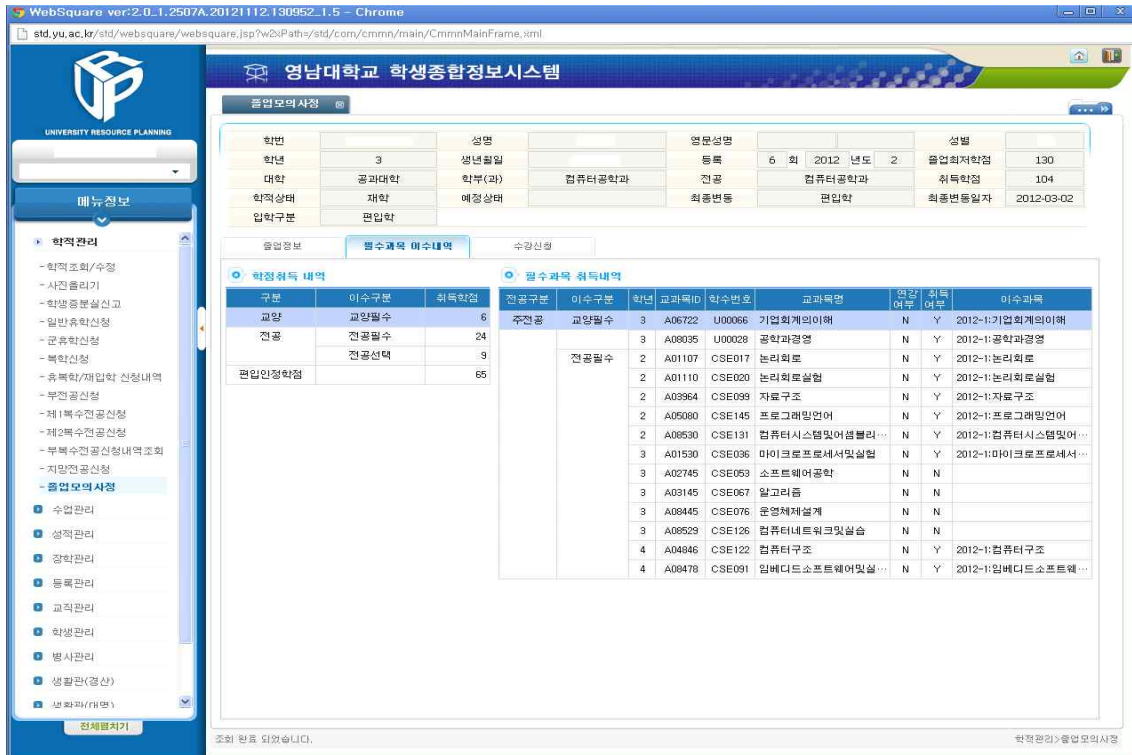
WebSquare ver:2.0_1.2507A.20121112.130952_1.5 - Chrome

std.yu.ac.kr/std/websquare/websquare.jsp?w2xPath=/std/com/cmmn/main/CmmnMainFrame.xml

UNIVERSITY RESOURCE PLANNING

메뉴정보

영남대학교 학생종합정보시스템

졸업모의사정

| 학번 | | 성명 | | 영문성명 | | 성별 | |
|---|---|---|---|---|---|---|---|
| 학년 | 3 | 생년월일 | | 등록 | 6 회 2012 년도 2 | 졸업최저학점 | 130 |
| 대학 | 공과대학 | 학부(과) | 컴퓨터공학과 | 전공 | 컴퓨터공학과 | 취득학점 | 104 |
| 학적상태 | 재학 | 예정상태 | | 최종변동 | 편입학 | 최종변동일자 | 2012-03-02 |
| 입학구분 | 편입학 | | | | | | |

졸업정보 필수과목 이수내역 수강신청

학점취득 내역

| 구분 | 이수구분 | 취득학점 |
|---|---|---|
| 교양 | 교양필수 | 6 |
| 전공 | 전공필수 | 24 |
| | 전공선택 | 9 |
| 편입인정학점 | | 65 |

필수과목 취득내역

| 전공구분 | 이수구분 | 학년 | 교과목ID | 학수번호 | 교과목명 | 연강여부 | 취득여부 | 이수과목 |
|---|---|---|---|---|---|---|---|---|
| 주전공 | 교양필수 | 3 | A06722 | U00066 | 기업회계의이해 | N | Y | 2012-1:기업회계의이해 |
| | | 3 | A08035 | U00028 | 공학과경영 | N | Y | 2012-1:공학과경영 |
| | 전공필수 | 2 | A01107 | CSE017 | 논리회로 | N | Y | 2012-1:논리회로 |
| | | 2 | A01110 | CSE020 | 논리회로실험 | N | Y | 2012-1:논리회로실험 |
| | | 2 | A03964 | CSE099 | 자료구조 | N | Y | 2012-1:자료구조 |
| | | 2 | A05080 | CSE145 | 프로그래밍언어 | N | Y | 2012-1:프로그래밍언어 |
| | | 2 | A08530 | CSE131 | 컴퓨터시스템및어셈블리… | N | Y | 2012-1:컴퓨터시스템및어… |
| | | 3 | A01530 | CSE036 | 마이크로프로세서및실험 | N | Y | 2012-1:마이크로프로세서… |
| | | 3 | A02745 | CSE053 | 소프트웨어공학 | N | N | |
| | | 3 | A03145 | CSE067 | 알고리즘 | N | N | |
| | | 3 | A08445 | CSE076 | 운영체제설계 | N | N | |
| | | 3 | A08529 | CSE126 | 컴퓨터네트워크및실습 | N | N | |
| | | 4 | A04846 | CSE122 | 컴퓨터구조 | N | Y | 2012-1:컴퓨터구조 |
| | | 4 | A08478 | CSE091 | 임베디드소프트웨어및실… | N | Y | 2012-1:임베디드소프트웨… |

학적관리
- 학적조회/수정
- 사진올리기
- 학생증분실신고
- 일반휴학신청
- 군휴학신청
- 복학신청
- 휴복학/재입학 신청내역
- 부전공신청
- 제1복수전공신청
- 제2복수전공신청
- 부복수전공신청내역조회
- 지망전공신청
- 졸업모의사정
수업관리
성적관리
장학관리
등록관리
교직관리
학생관리
병사관리
생활관(경산)
생활관(대명)
전체펼치기

조회 완료 되었습니다.

학적관리>졸업모의사정